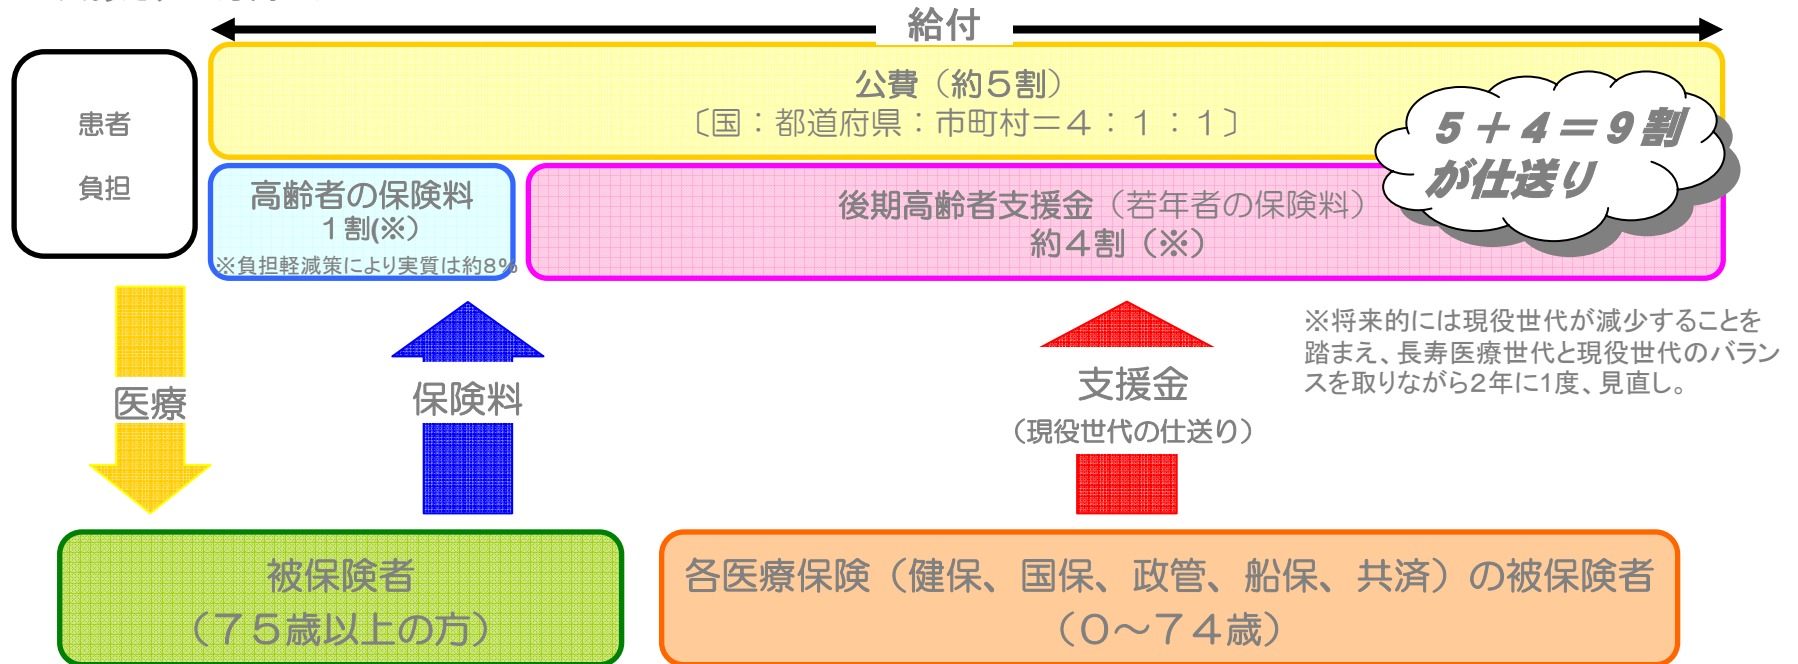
給付

患者
負担

公費（約５割）
〔国：都道府県：市町村＝４：１：１〕

５＋４＝９割
が仕送り

高齢者の保険料
１割(※)
※負担軽減策により実質は約8%

後期高齢者支援金（若年者の保険料）
約４割（※）

※将来的には現役世代が減少することを踏まえ、長寿医療世代と現役世代のバランスを取りながら2年に1度、見直し。

医療

保険料

支援金
（現役世代の仕送り）

被保険者
（７５歳以上の方）

各医療保険（健保、国保、政管、船保、共済）の被保険者
（０～７４歳）